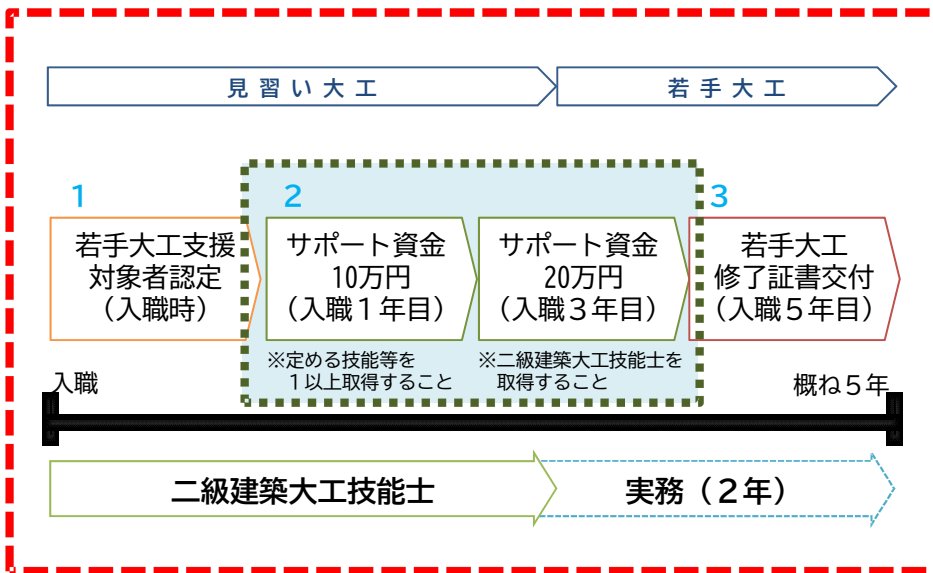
見習い大工

若手大工

1

2

3

若手大工支援
対象者認定
（入職時）

サポート資金
10万円
（入職１年目）

サポート資金
20万円
（入職３年目）

若手大工
修了証書交付
（入職５年目）

※定める技能等を
１以上取得すること

※二級建築大工技能士を
取得すること

入職

概ね５年

二級建築大工技能士

実務（２年）